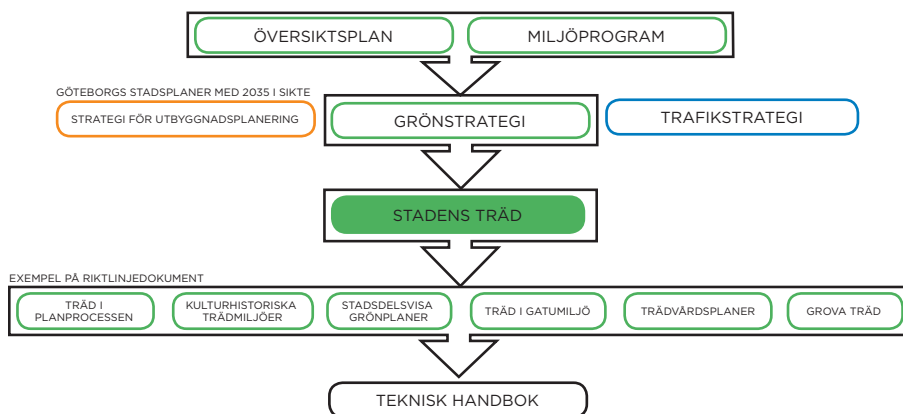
ÖVERSIKTSPLAN

MILJÖPROGRAM

GÖTEBORGS STADSPLANER MED 2035 I SIKTE

STRATEGI FÖR UTBYGGNADSPLANERING

GRÖNSTRATEGI

TRAFIKSTRATEGI

STADENS TRÄD

EXEMPEL PÅ RIKTLINJEDOKUMENT

TRÄD I PLANPROCESSEN

KULTURHISTORISKA TRÄDMILJÖER

STADSDELSVISA GRÖNPLANER

TRÄD I GATUMILJÖ

TRÄDVÅRDSPLANER

GROVA TRÄD

TEKNISK HANDBOK